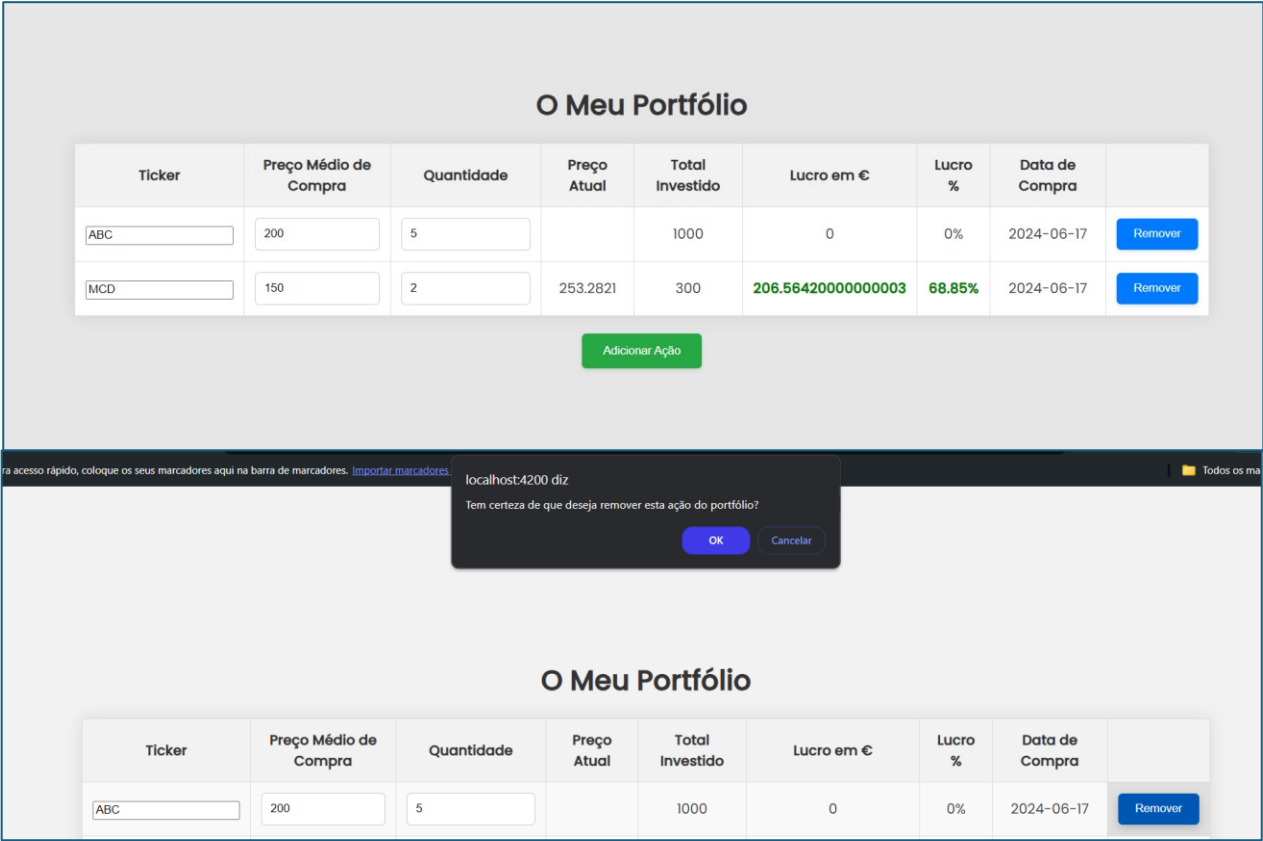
O Meu Portfólio

| Ticker | Preço Médio de Compra | Quantidade | Preço Atual | Total Investido | Lucro em € | Lucro % | Data de Compra | |
|---|---|---|---|---|---|---|---|---|
| ABC | 200 | 5 | | 1000 | 0 | 0% | 2024-06-17 | Remover |
| MCD | 150 | 2 | 253.2821 | 300 | 206.56420000000003 | 68.85% | 2024-06-17 | Remover |

Adicionar Ação

ra acesso rápido, coloque os seus marcadores aqui na barra de marcadores. Importar marcadores

Todos os ma

localhost:4200 diz

Tem certeza de que deseja remover esta ação do portfólio?

OK Cancelar

O Meu Portfólio

| Ticker | Preço Médio de Compra | Quantidade | Preço Atual | Total Investido | Lucro em € | Lucro % | Data de Compra | |
|---|---|---|---|---|---|---|---|---|
| ABC | 200 | 5 | | 1000 | 0 | 0% | 2024-06-17 | Remover |